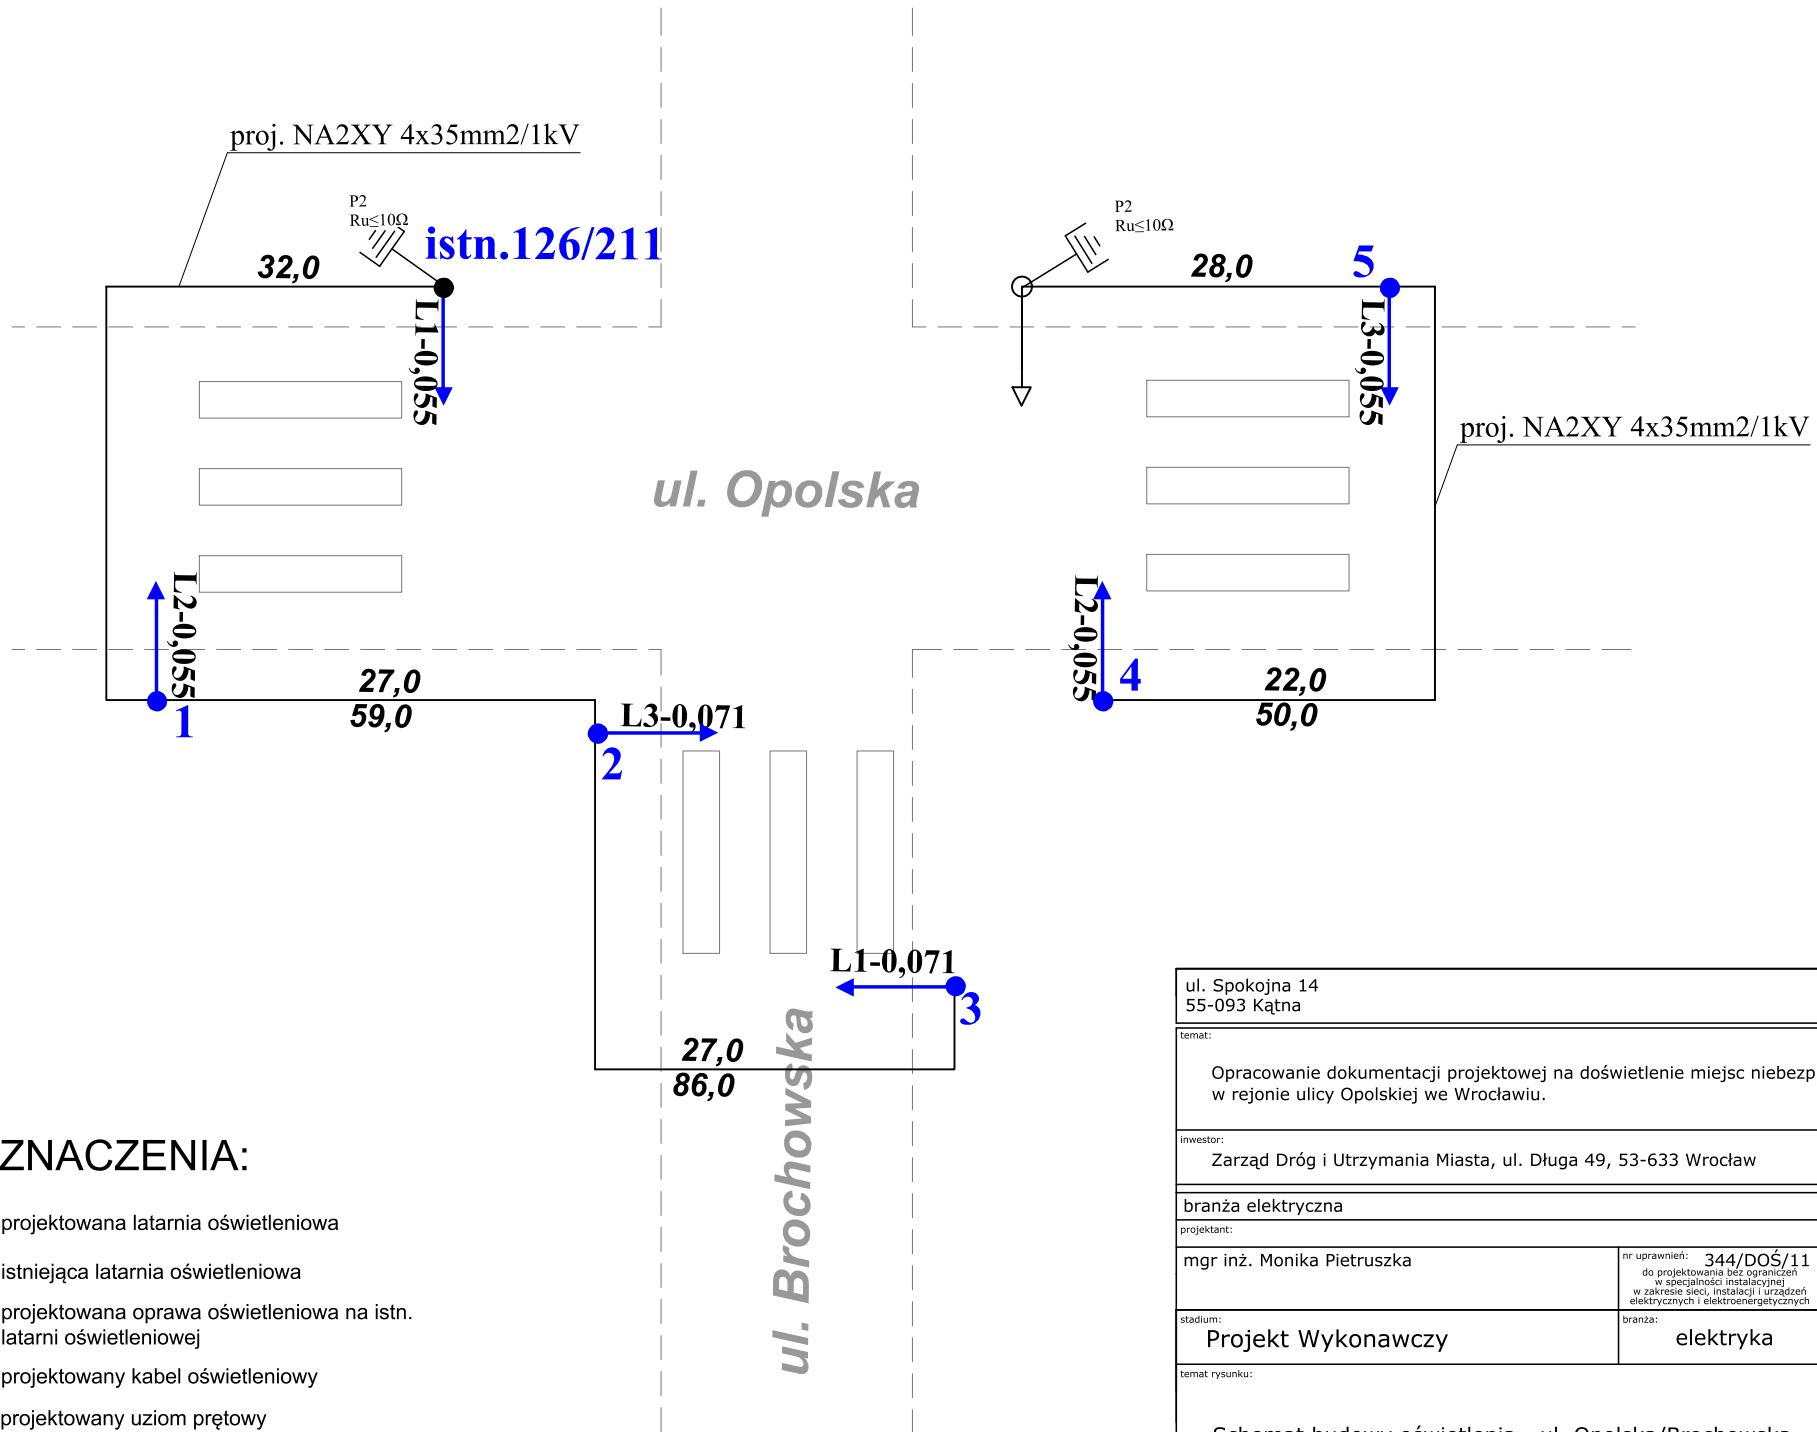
proj. NA2XY 4x35mm2/1kV

P2
Ru≤10Ω

istn.126/211

32,0

L1-0,055

P2
Ru≤10Ω

28,0

5

L3-0,055

proj. NA2XY 4x35mm2/1kV

ul. Opolska

L2-0,055

L2-0,055

4

27,0
59,0

1

22,0
50,0

L3-0,071

2

L1-0,071

3

27,0
86,0

ul. Brochowska

ZNACZENIA:

projektowana latarnia oświetleniowa

istniejąca latarnia oświetleniowa

projektowana oprawa oświetleniowa na istn. latarni oświetleniowej

projektowany kabel oświetleniowy

projektowany uziom prętowy

ul. Spokojna 14
55-093 Kątna

temat:

Opracowanie dokumentacji projektowej na doświetlenie miejsc niebezp
w rejonie ulicy Opolskiej we Wrocławiu.

inwestor:

Zarząd Dróg i Utrzymania Miasta, ul. Długa 49, 53-633 Wrocław

branża elektryczna

projektant:

mgr inż. Monika Pietruszka

nr uprawnień: 344/DOŚ/11
do projektowania bez ograniczeń w specjalności instalacyjnej w zakresie sieci, instalacji i urządzeń elektrycznych i elektroenergetycznych

stadium:
Projekt Wykonawczy

branża:
elektryka

temat rysunku:

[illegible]